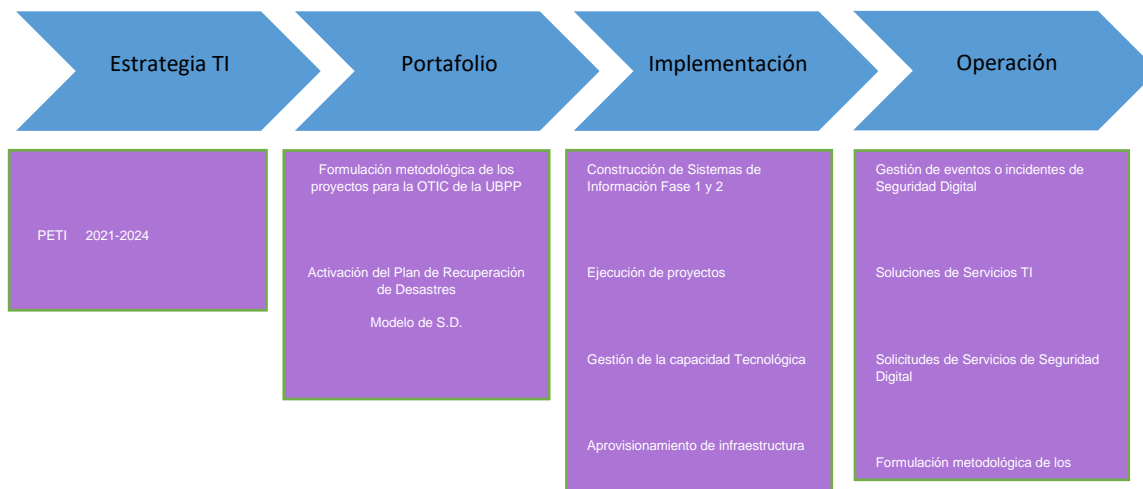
Estrategia TI

Portafolio

Implementación

Operación

PETI 2021-2024

Formulación metodológica de los proyectos para la OTIC de la UBPP

Activación del Plan de Recuperación de Desastres

Modelo de S.D.

Construcción de Sistemas de Información Fase 1 y 2

Ejecución de proyectos

Gestión de la capacidad Tecnológica

Aprovisionamiento de infraestructura

Gestión de eventos o incidentes de Seguridad Digital

Soluciones de Servicios TI

Solicitudes de Servicios de Seguridad Digital

Formulación metodológica de los